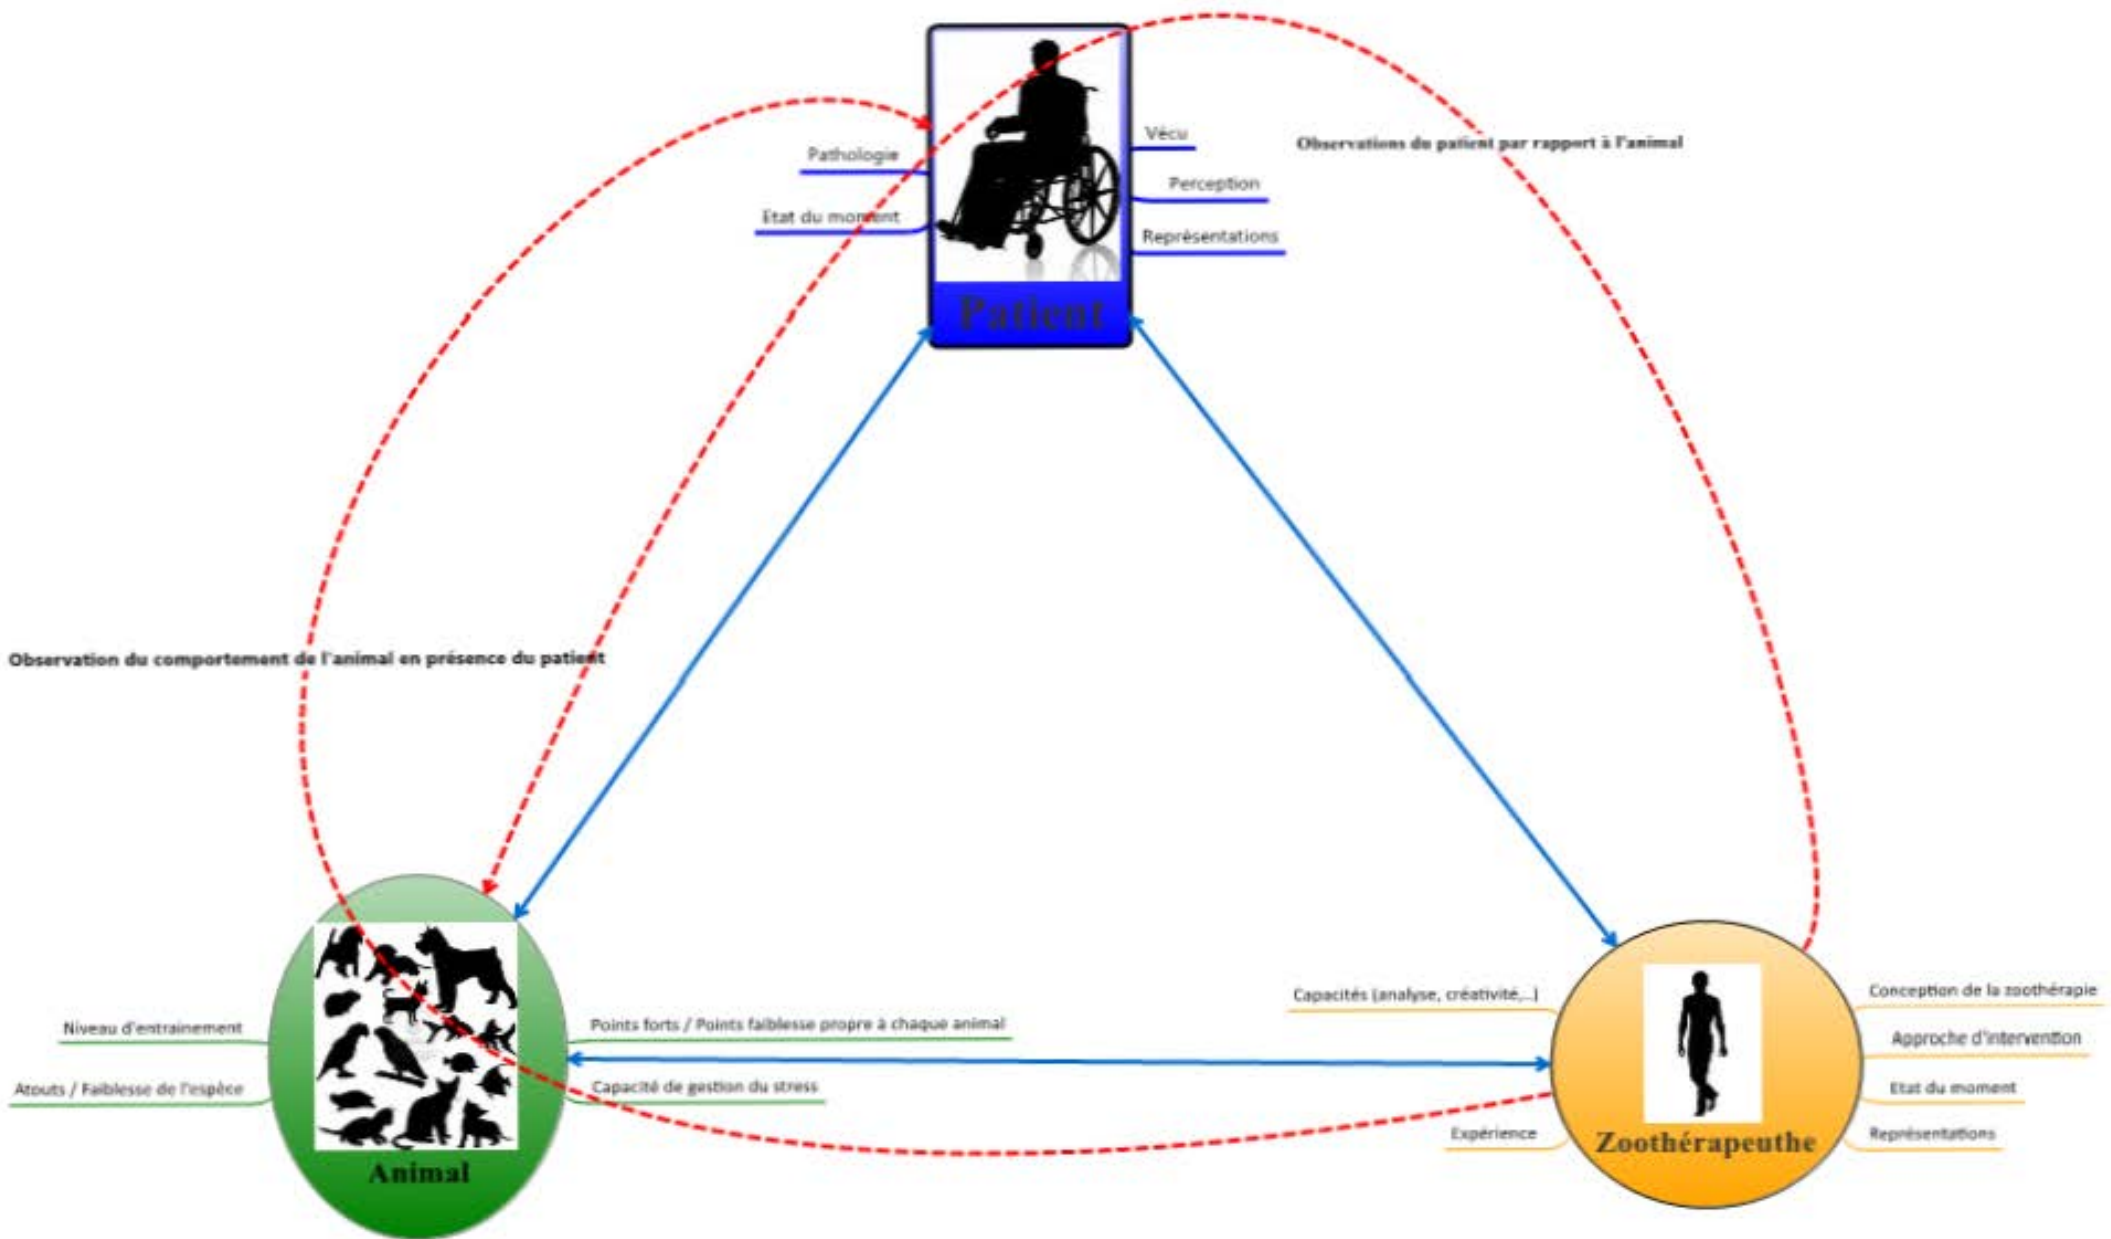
Patient

Pathologie

Etat du moment

Vécu

Perception

Représentations

Observations du patient par rapport à l'animal

Observation du comportement de l'animal en présence du patient

Animal

Niveau d'entrainement

Atouts / Faiblesse de l'espèce

Points forts / Points faiblesse propre à chaque animal

Capacité de gestion du stress

Zoothérapeuthe

Capacités (analyse, créativité,...)

Expérience

Conception de la zoothérapie

Approche d'intervention

Etat du moment

Représentations